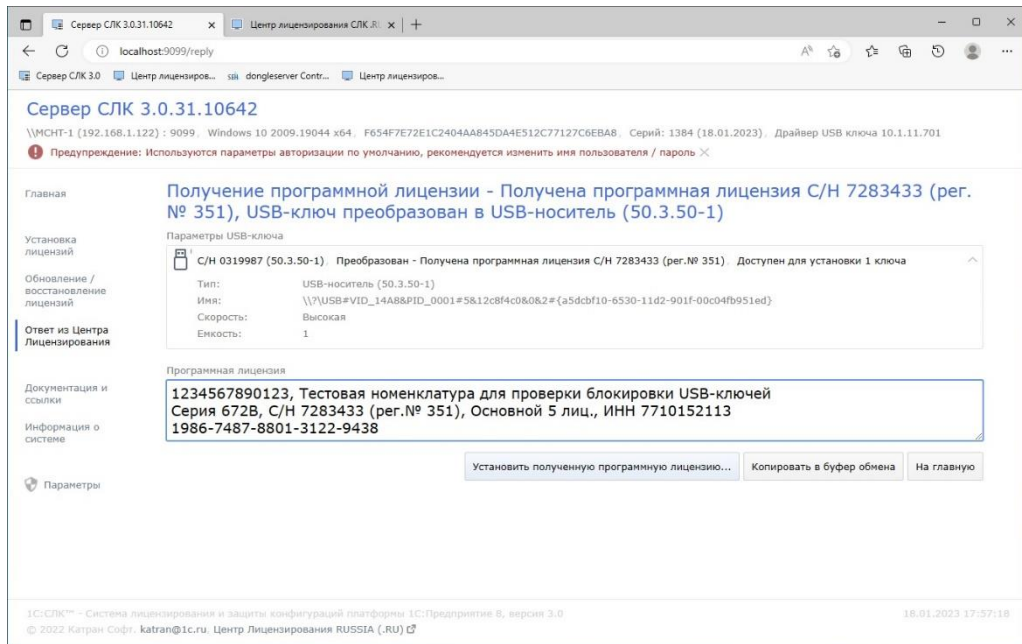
Сервер СЛК 3.0.31.10642 × Центр лицензирования СЛК.RU × +

localhost:9099/reply

Сервер СЛК 3.0 Центр лицензиров... dongleserver Contr... Центр лицензиров...

Сервер СЛК 3.0.31.10642

\\МСНТ-1 (192.168.1.122) : 9099, Windows 10 2009.19044 x64, F654F7E72E1C2404AA845DA4E512C77127C6EBA8, Серий: 1384 (18.01.2023), Драйвер USB ключа 10.1.11.701

Предупреждение: Используются параметры авторизации по умолчанию, рекомендуется изменить имя пользователя / пароль ×

Главная

Установка лицензий

Обновление / восстановление лицензий

Ответ из Центра Лицензирования

Документация и ссылки

Информация о системе

Параметры

Получение программной лицензии - Получена программная лицензия С/Н 7283433 (рег. № 351), USB-ключ преобразован в USB-носитель (50.3.50-1)

Параметры USB-ключа

С/Н 0319987 (50.3.50-1), Преобразован - Получена программная лицензия С/Н 7283433 (рег.№ 351), Доступен для установки 1 ключа

| Тип: | USB-носитель (50.3.50-1) |
|---|---|
| Имя: | \\?\USB#VID_14A8&PID_0001#5&12c8f4c0&0&2#{a5dcbf10-6530-11d2-901f-00c04fb951ed} |
| Скорость: | Высокая |
| Емкость: | 1 |

Программная лицензия

1234567890123, Тестовая номенклатура для проверки блокировки USB-ключей
Серия 672В, С/Н 7283433 (рег.№ 351), Основной 5 лиц., ИНН 7710152113
1986-7487-8801-3122-9438

Установить полученную программную лицензию... Копировать в буфер обмена На главную

1С:СЛК™ - Система лицензирования и защиты конфигураций платформы 1С:Предприятие 8, версия 3.0 18.01.2023 17:57:18

© 2022 Катран Софт, katran@1c.ru, Центр Лицензирования RUSSIA (.RU)